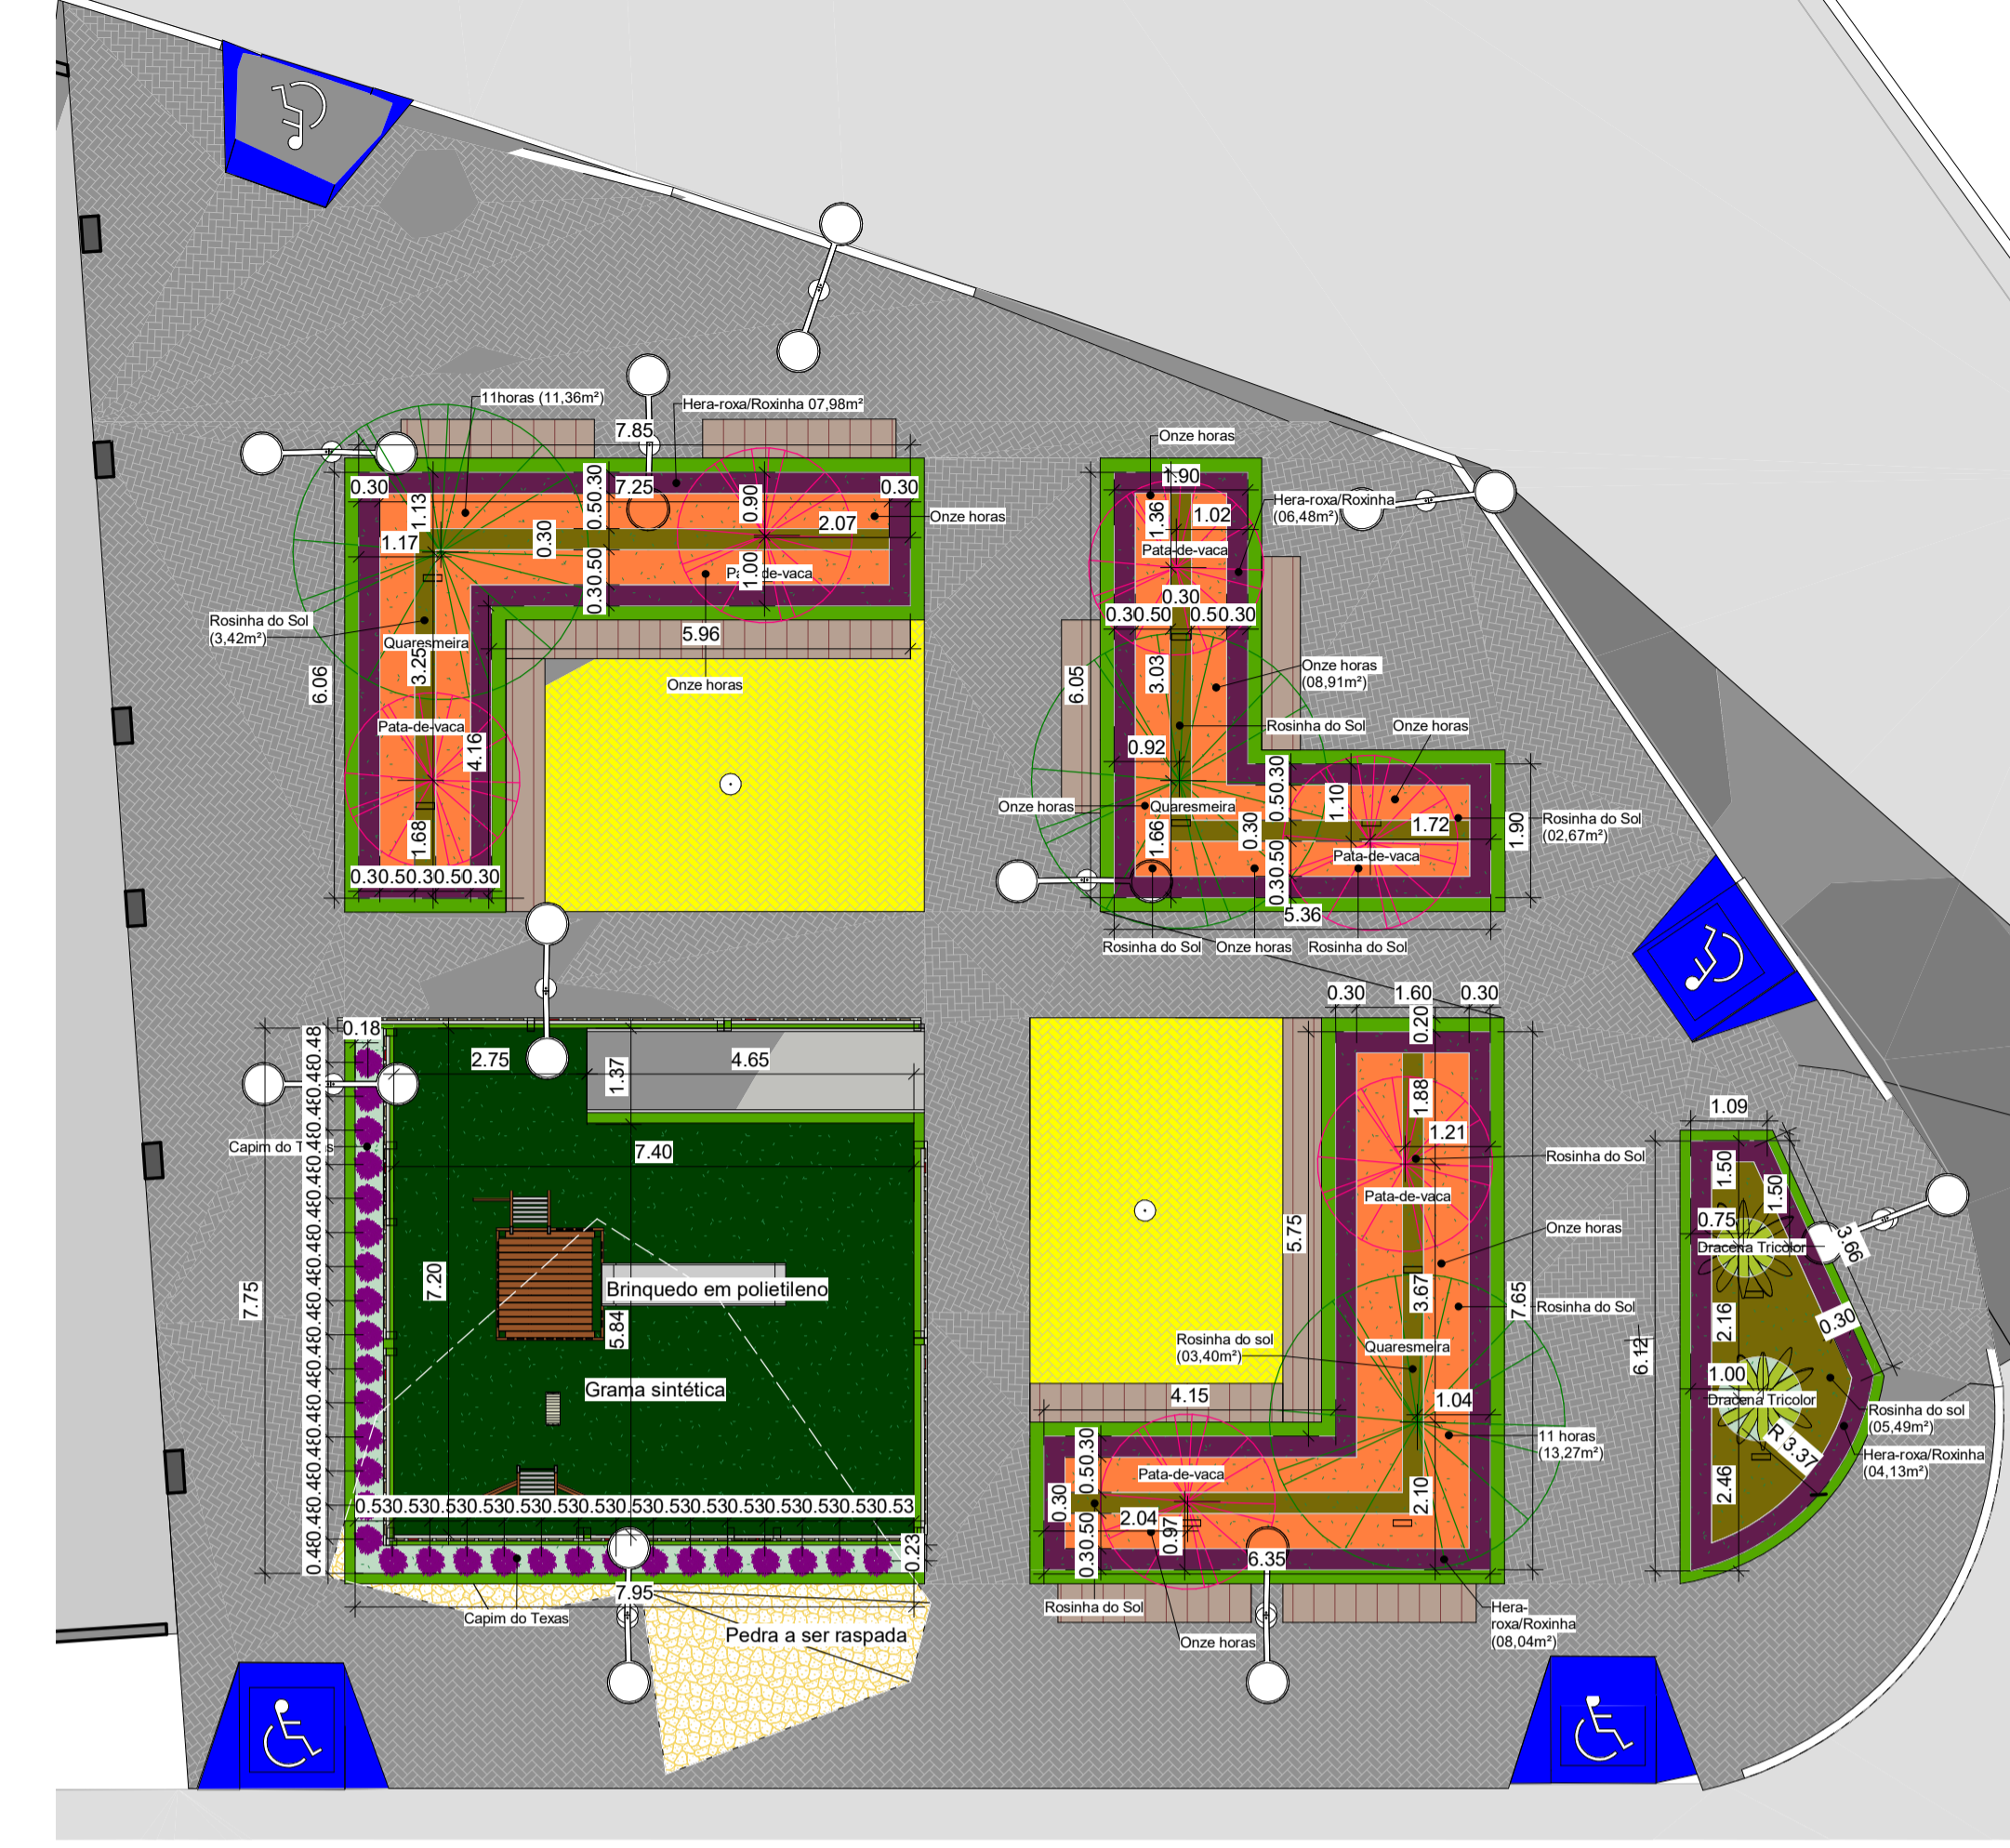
11horas (11,36m²)
Hera-roxa/Roxinha 07,98m²
7.85
0.30
7.25
0.30
1.13
0.50.30
0.90
2.07
Onze horas
1.17
0.30
0.30.50
1.00
Pa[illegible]de-vaca
Rosinha do Sol (3,42m²)
5.96
Quaresmeira
Onze horas
3.25
6.06
Pata-de-vaca
4.16
1.68
0.30.50.30.50.30
Onze horas
1.90
Hera-roxa/Roxinha (06,48m²)
1.36
1.02
Pata-de-vaca
0.30
0.30.50
0.50.30
Onze horas (08,91m²)
3.03
6.05
Rosinha do Sol
Onze horas
0.92
Onze horas
Quaresmeira
0.50.30
1.10
0.30
1.72
1.90
Rosinha do Sol (02,67m²)
1.66
Pata-de-vaca
0.30.50
5.36
Rosinha do Sol
Onze horas
Rosinha do Sol
0.30
1.60
0.30
0.18
0.20
2.75
4.65
1.37
1.88
1.21
Rosinha do Sol
Capim do T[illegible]s
7.40
Pata-de-vaca
Onze horas
1.09
7.75
7.20
Brinquedo em polietileno
5.75
3.67
7.65
Rosinha do Sol
1.50
1.50
0.75
Dracena Tricolor
3.66
5.84
2.16
0.30
6.12
Grama sintética
Rosinha do sol (03,40m²)
Quaresmeira
1.00
Dracena Tricolor
4.15
1.04
Rosinha do sol (05,49m²)
11 horas (13,27m²)
R 3.37
Hera-roxa/Roxinha (04,13m²)
0.480.480.480.480.480.480.480.480.480.480.480.480.480.48
Pata-de-vaca
0.50.30
0.530.530.530.530.530.530.530.530.530.530.530.530.530.530.53
0.30
2.04
0.97
2.10
2.46
0.30.50
0.23
6.35
7.95
Capim do Texas
Pedra a ser raspada
Rosinha do Sol
Onze horas
Hera-roxa/Roxinha (08,04m²)